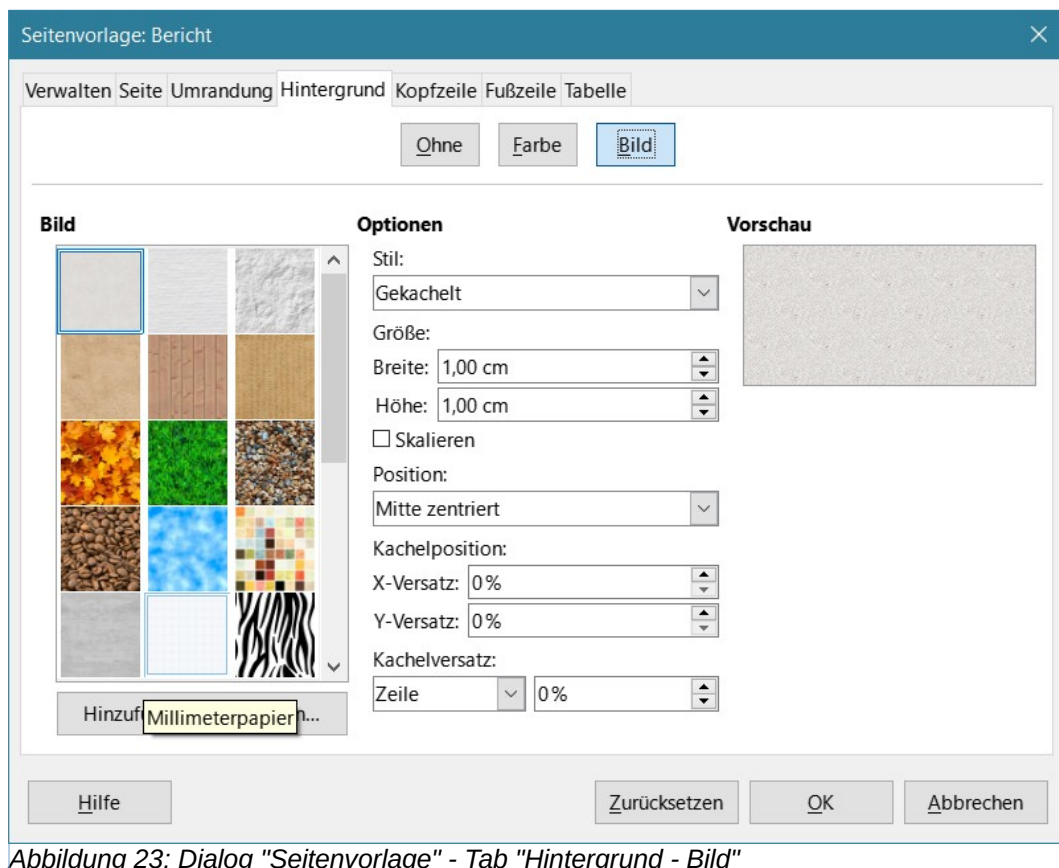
Seitenvorlage: Bericht

Verwalten Seite Umrandung Hintergrund Kopfzeile Fußzeile Tabelle

Ohne Farbe Bild

Bild

Optionen

Stil:

Gekachelt

Größe:

Breite: 1,00 cm

Höhe: 1,00 cm

Skalieren

Position:

Mitte zentriert

Kachelposition:

X-Versatz: 0%

Y-Versatz: 0%

Kachelversatz:

Zeile 0%

Vorschau

Hinzuf Millimeterpapier n...

Hilfe

Zurücksetzen OK Abbrechen

Abbildung 23: Dialog "Seitenvorlage" - Tab "Hintergrund - Bild"